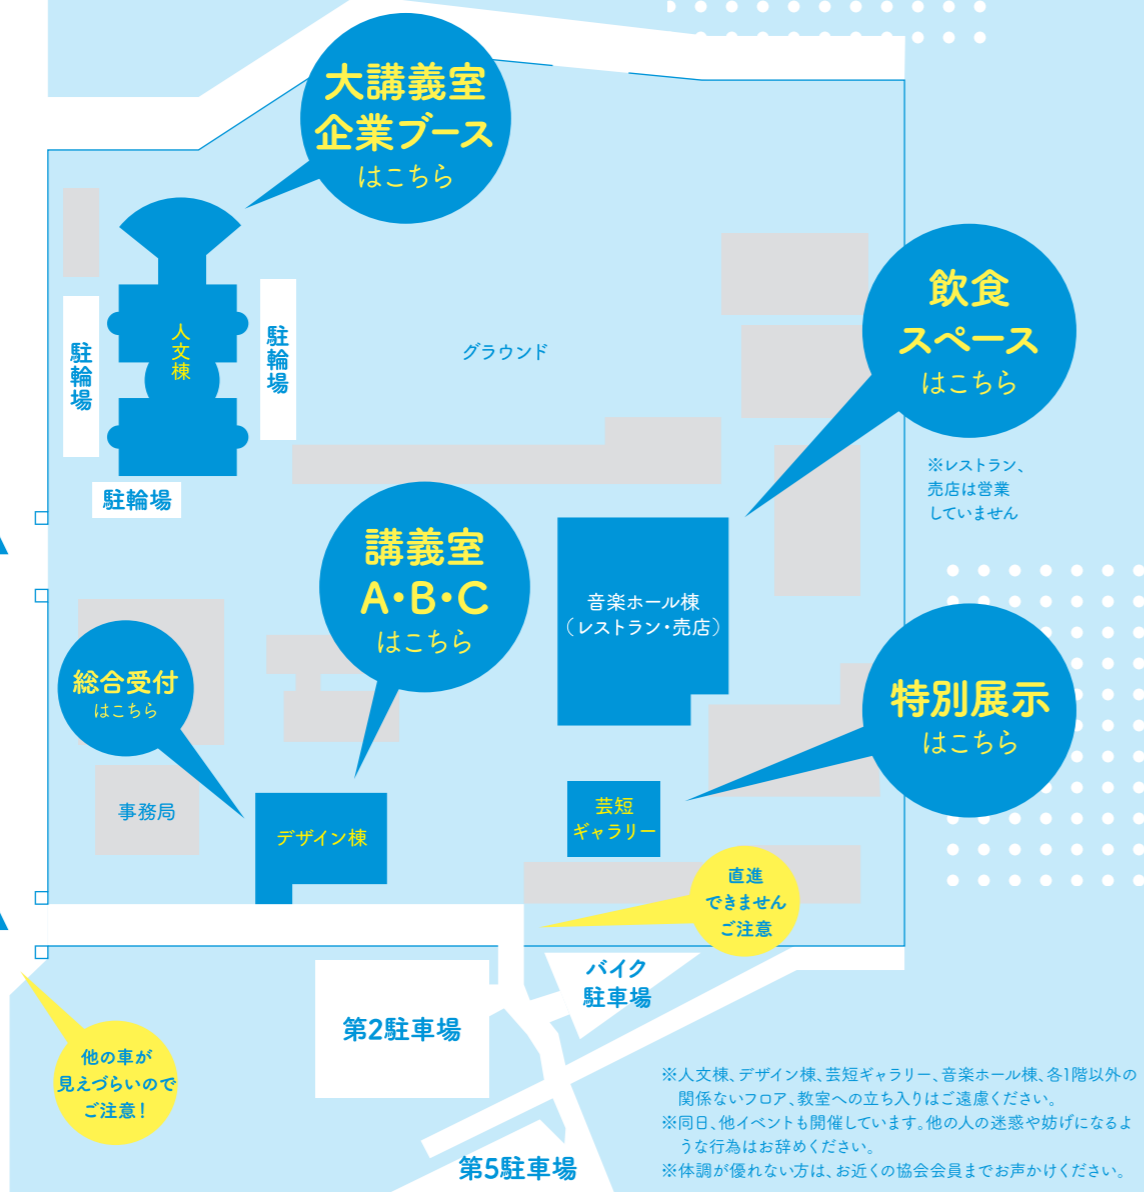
大講義室
企業ブース
はこちら

駐輪場

人文棟

駐輪場

グラウンド

飲食
スペース
はこちら

※レストラン、
売店は営業
していません

駐輪場

講義室
A・B・C
はこちら

音楽ホール棟
（レストラン・売店）

総合受付
はこちら

特別展示
はこちら

事務局

デザイン棟

芸短
ギャラリー

直進
できません
ご注意

バイク
駐車場

第2駐車場

他の車が
見えづらいので
ご注意！

※人文棟、デザイン棟、芸短ギャラリー、音楽ホール棟、各1階以外の関係ないフロア、教室への立ち入りはご遠慮ください。
※同日、他イベントも開催しています。他の人の迷惑や妨げになるような行為はお辞めください。
※体調が優れない方は、お近くの協会会員までお声かけください。

第5駐車場